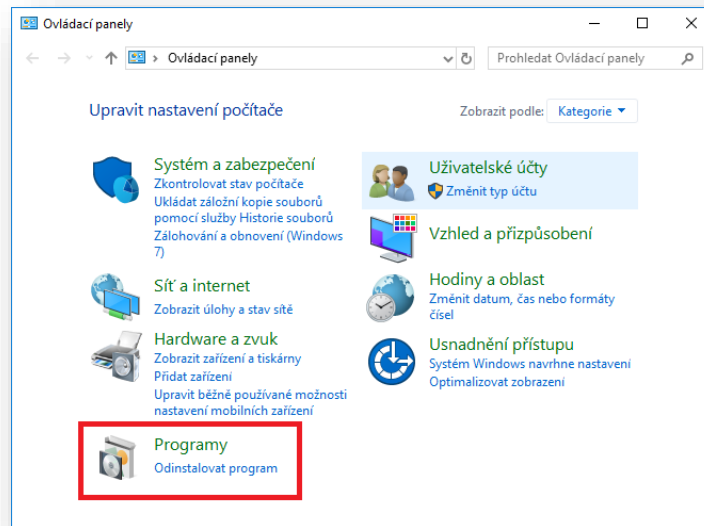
Ovládací panely

Ovládací panely

Prohledat Ovládací panely

Upravit nastavení počítače

Zobrazit podle: Kategorie

Systém a zabezpečení
Zkontrolovat stav počítače
Ukládat záložní kopie souborů pomocí služby Historie souborů
Zálohování a obnovení (Windows 7)

Síť a internet
Zobrazit úlohy a stav sítě

Hardware a zvuk
Zobrazit zařízení a tiskárny
Přidat zařízení
Upravit běžně používané možnosti nastavení mobilních zařízení

Programy
Odinstalovat program

Uživatelské účty
Změnit typ účtu

Vzhled a přizpůsobení

Hodiny a oblast
Změnit datum, čas nebo formáty čísel

Usnadnění přístupu
Systém Windows navrhne nastavení
Optimalizovat zobrazení